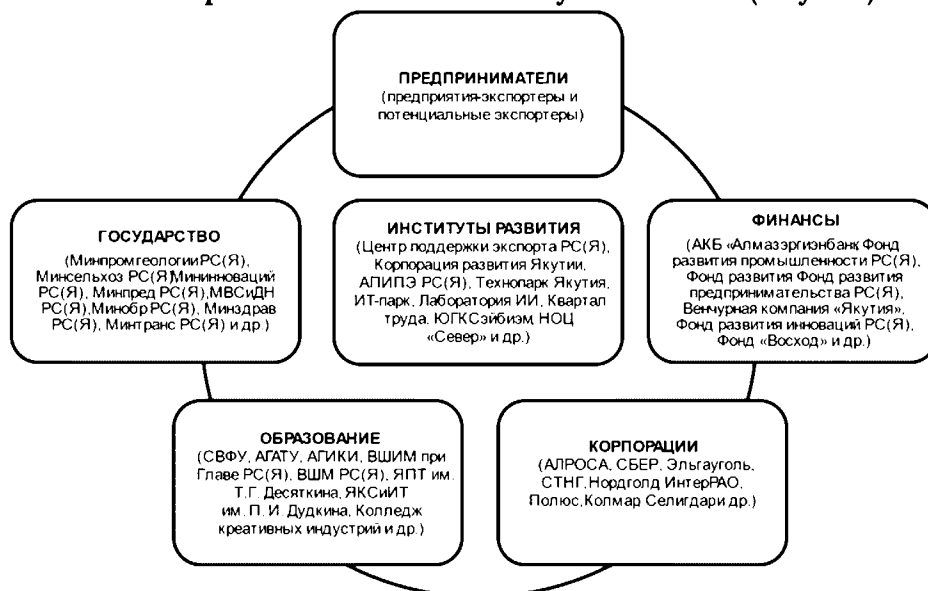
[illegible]

ПРЕДПРИНИМАТЕЛИ
(предприятия-экспортеры и потенциальные экспортеры)

ГОСУДАРСТВО
(Минпромгеологии РС(Я), Минсельхоз РС(Я),Мининноваций РС(Я), Минпред РС(Я),МВСиДН РС(Я),Минобр РС(Я), Минздрав РС(Я), Минтранс РС(Я) и др.)

ИНСТИТУТЫ РАЗВИТИЯ
(Центр поддержки экспорта РС(Я), Корпорация развития Якутии, АПИПЭ РС(Я), Технопарк Якутия, ИТ-парк, Лаборатория ИИ, Квартал труда, ЮГКСэйбизм, НОЦ «Север» и др.)

ФИНАНСЫ
(АКБ «Алмазэргиэнбанк Фонд развития промышленности РС(Я), Фонд развития Фонд развития предпринимательства РС(Я), Венчурная компания «Якутия», Фонд развития инноваций РС(Я), Фонд «Восход» и др.)

ОБРАЗОВАНИЕ
(СВФУ, АГАТУ, АГИКИ, ВШИМ при Главе РС(Я), ВШМ РС(Я), ЯПТ им. Т.Г. Десяткина, ЯКСиИТ им. П. И. Дудкина, Колледж креативных индустрий и др.)

КОРПОРАЦИИ
(АЛРОСА, СБЕР, Эльгауголь, СТНГ, Нордголд ИнтерРАО, Полюс, Колмар Селигдари др.)